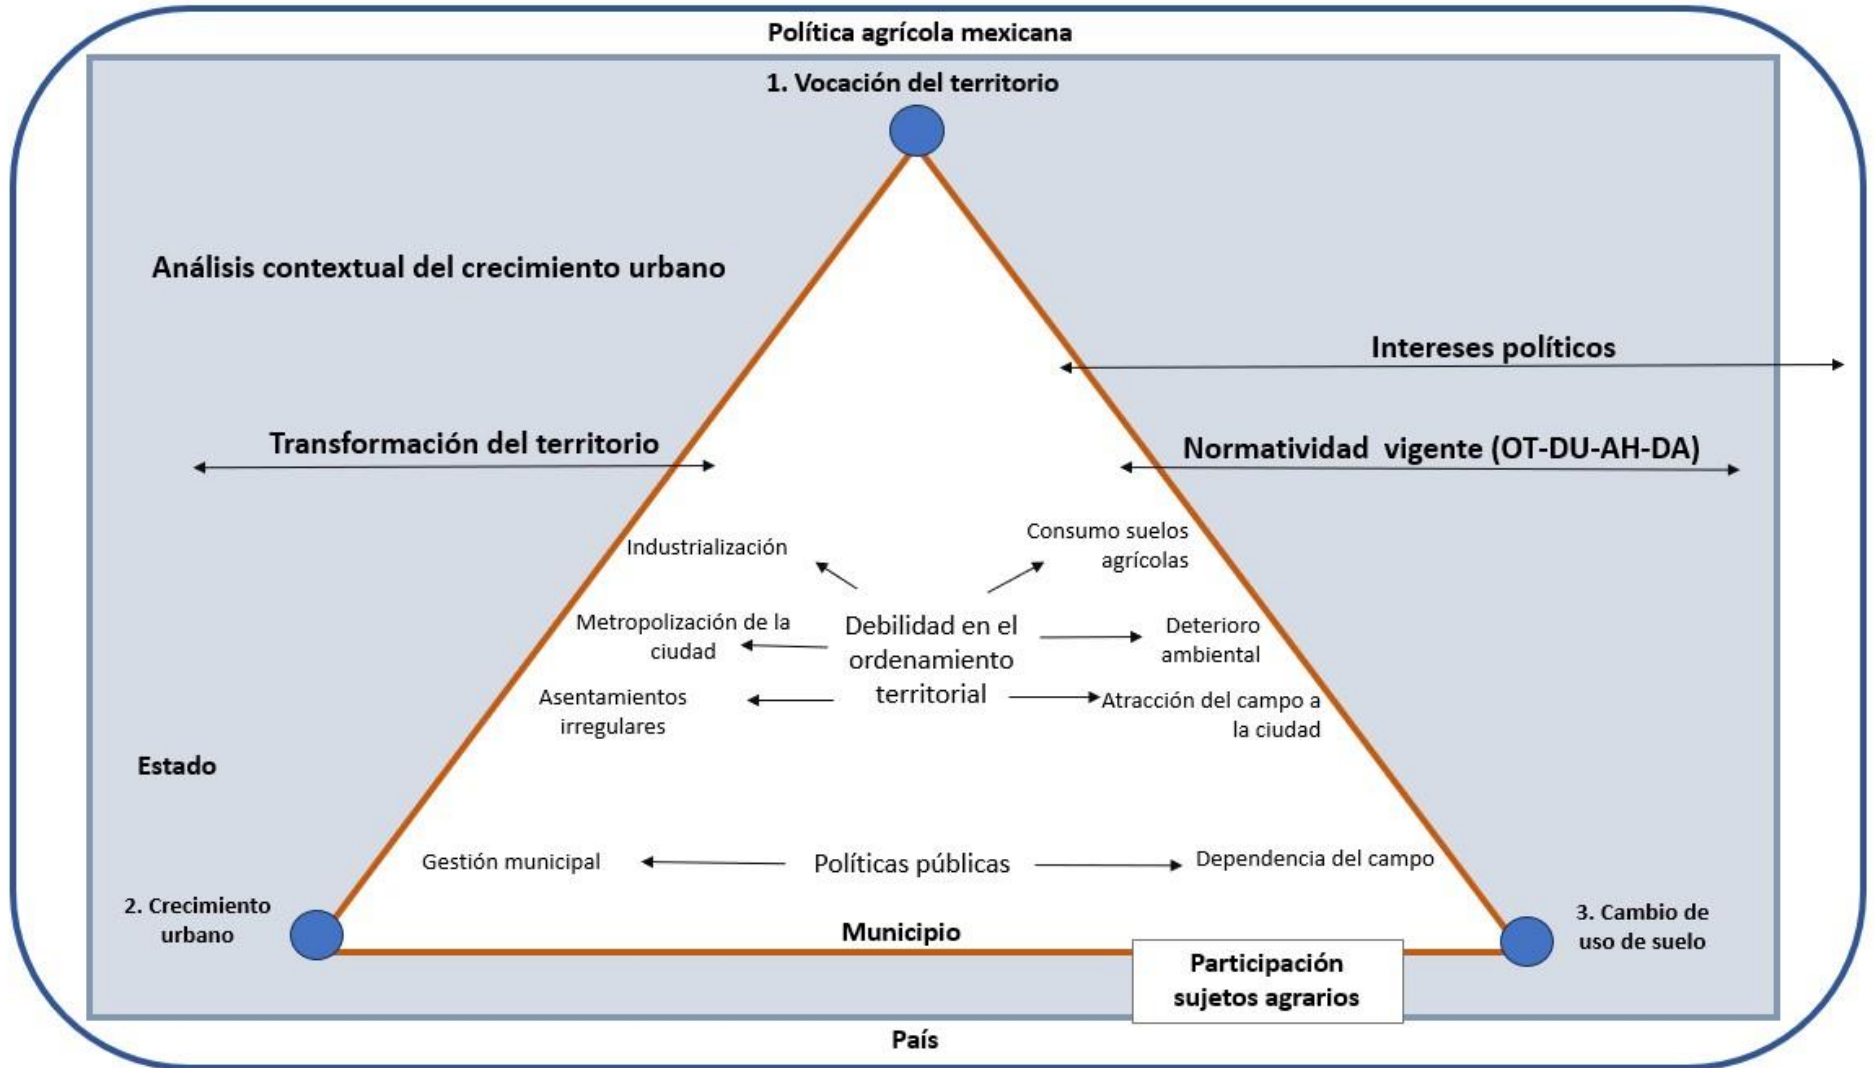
Política agrícola mexicana

1. Vocación del territorio

Análisis contextual del crecimiento urbano

Intereses políticos

Transformación del territorio

Normatividad vigente (OT-DU-AH-DA)

Industrialización

Consumo suelos agrícolas

Metropolización de la ciudad

Debilidad en el ordenamiento territorial

Deterioro ambiental

Asentamientos irregulares

Atracción del campo a la ciudad

Estado

Gestión municipal

Políticas públicas

Dependencia del campo

2. Crecimiento urbano

Municipio

3. Cambio de uso de suelo

Participación sujetos agrarios

País